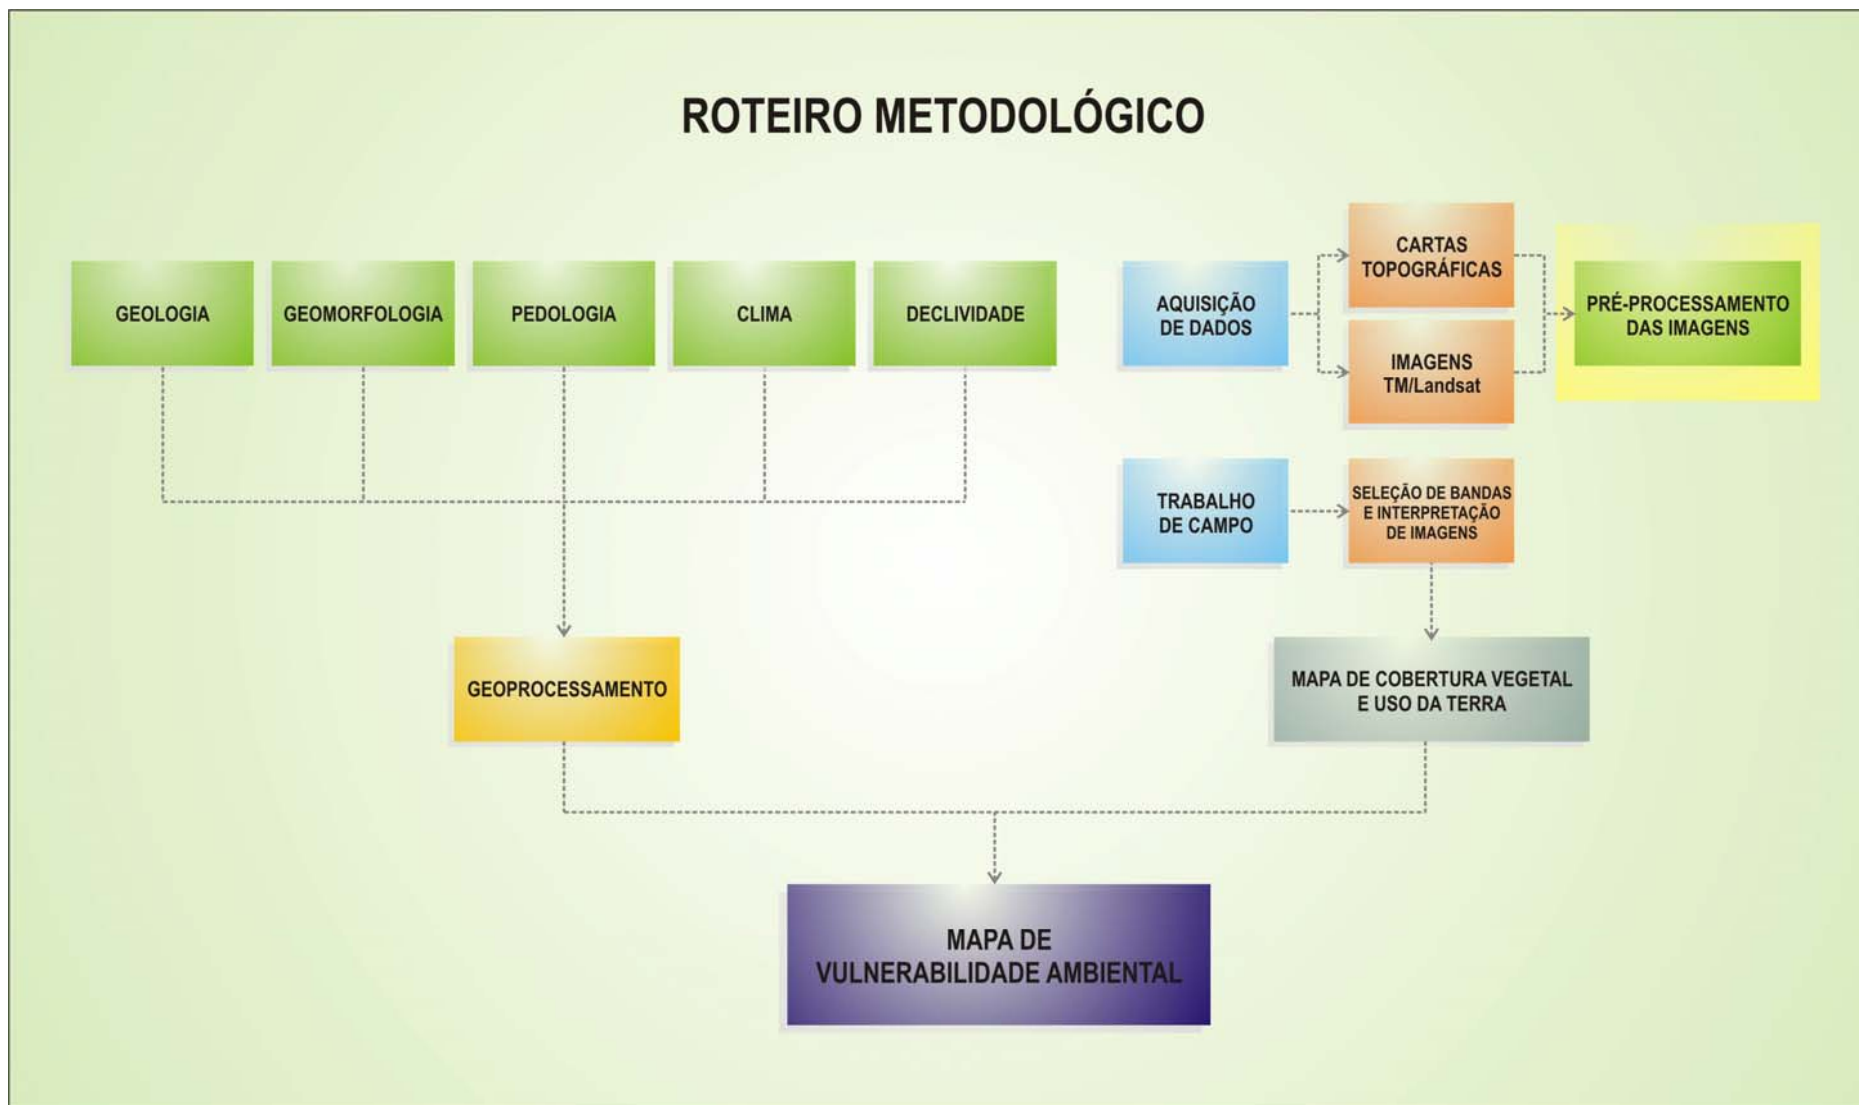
ROTEIRO METODOLÓGICO

GEOLOGIA

GEOMORFOLOGIA

PEDOLOGIA

CLIMA

DECLIVIDADE

AQUISIÇÃO DE DADOS

CARTAS TOPOGRÁFICAS

IMAGENS TM/Landsat

PRÉ-PROCESSAMENTO DAS IMAGENS

TRABALHO DE CAMPO

SELEÇÃO DE BANDAS E INTERPRETAÇÃO DE IMAGENS

GEOPROCESSAMENTO

MAPA DE COBERTURA VEGETAL E USO DA TERRA

MAPA DE VULNERABILIDADE AMBIENTAL